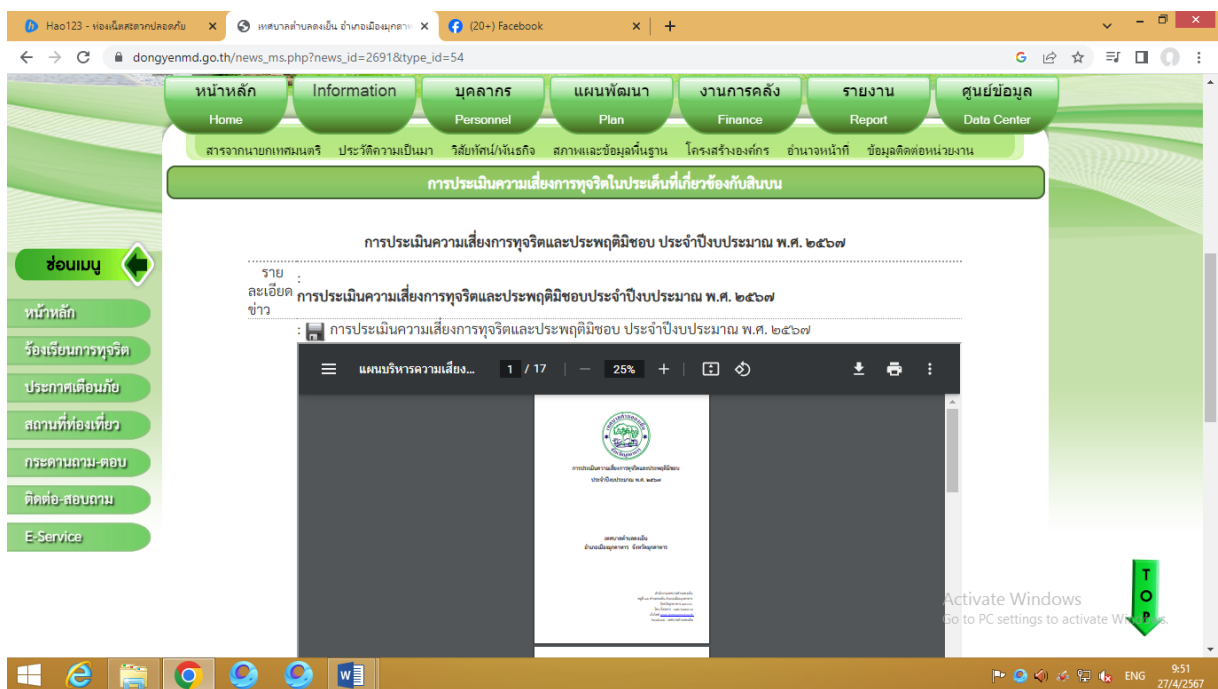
Hao123 - ท่องเน็ตสะดวกปลอดภัย ×
เทศบาลตำบลดงเย็น อำเภอเมืองมุกดาห ×
(20+) Facebook ×
+

dongyenmd.go.th/news_ms.php?news_id=2691&type_id=54

หน้าหลัก Home
Information
บุคลากร Personnel
แผนพัฒนา Plan
งานการคลัง Finance
รายงาน Report
ศูนย์ข้อมูล Data Center

สารจากนายกเทศมนตรี ประวัติความเป็นมา วิสัยทัศน์/พันธกิจ สภาพและข้อมูลพื้นฐาน โครงสร้างองค์กร อำนาจหน้าที่ ข้อมูลติดต่อหน่วยงาน

การประเมินความเสี่ยงการทุจริตในประเด็นที่เกี่ยวข้องกับสินบน

การประเมินความเสี่ยงการทุจริตและประพฤติมิชอบ ประจำปีงบประมาณ พ.ศ. ๒๕๖๗

ซ่อนเมนู

หน้าหลัก
ร้องเรียนการทุจริต
ประกาศเตือนภัย
สถานที่ท่องเที่ยว
กระดานถาม-ตอบ
ติดต่อ-สอบถาม
E-Service

รายละเอียดข่าว :
การประเมินความเสี่ยงการทุจริตและประพฤติมิชอบประจำปีงบประมาณ พ.ศ. ๒๕๖๗

: การประเมินความเสี่ยงการทุจริตและประพฤติมิชอบ ประจำปีงบประมาณ พ.ศ. ๒๕๖๗

แผนบริหารความเสี่ยง... 1 / 17 | — 25% +

การประเมินความเสี่ยงการทุจริตและประพฤติมิชอบ
ประจำปีงบประมาณ พ.ศ. ๒๕๖๗

เทศบาลตำบลดงเย็น
อำเภอเมืองมุกดาหาร จังหวัดมุกดาหาร

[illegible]

Activate Windows
Go to PC settings to activate Windows.

TOP

ENG 9:51 27/4/2567